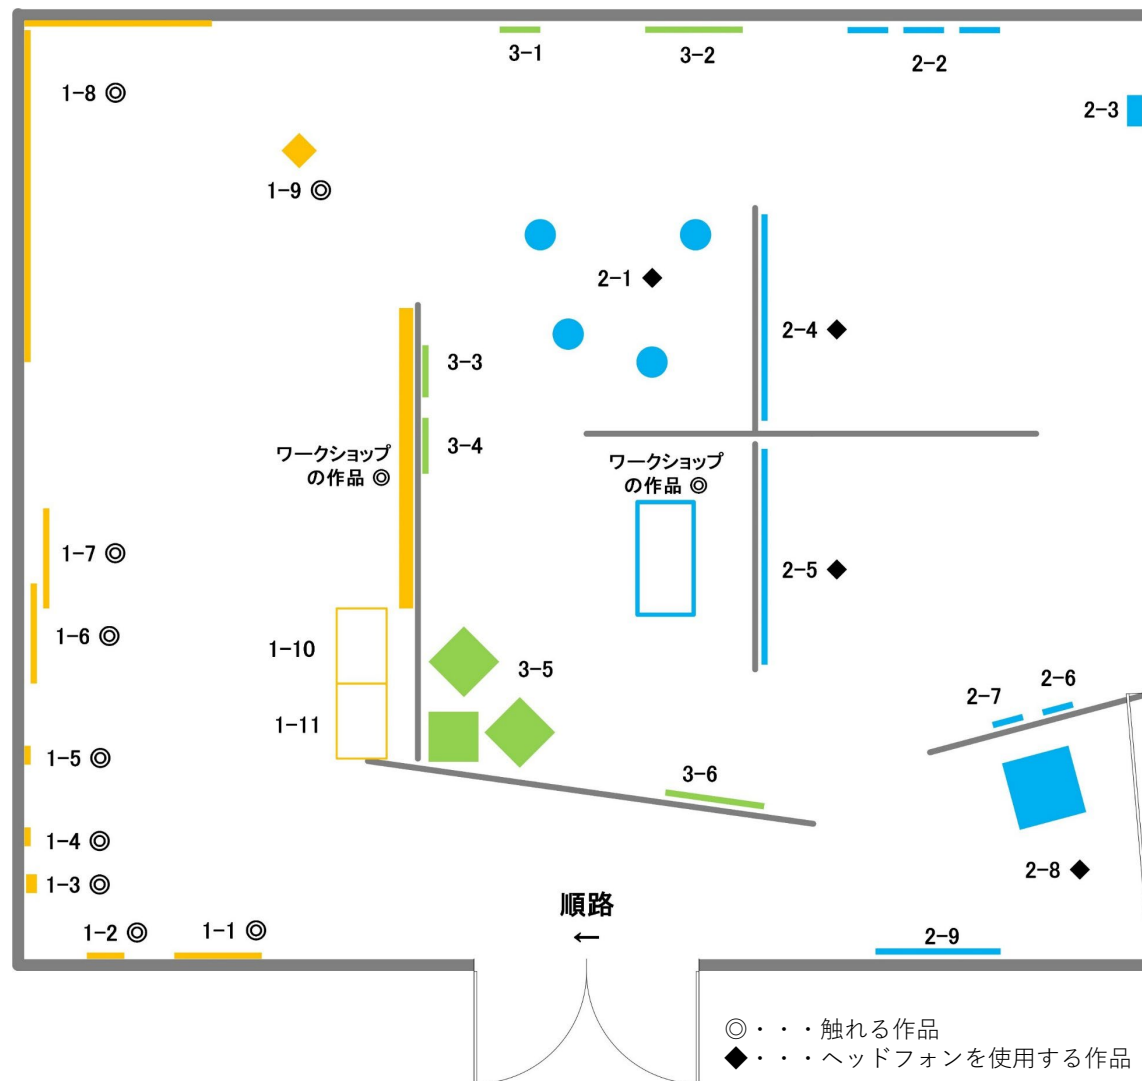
3-1
3-2
2-2
1-8 ◎
2-3
1-9 ◎
2-1 ◆
2-4 ◆
3-3
ワークショップの作品 ◎
3-4
ワークショップの作品 ◎
1-7 ◎
2-5 ◆
1-6 ◎
1-10
3-5
2-6
2-7
1-11
1-5 ◎
3-6
1-4 ◎
2-8 ◆
1-3 ◎
順路
←
1-2 ◎
1-1 ◎
2-9
◎・・・触れる作品
◆・・・ヘッドフォンを使用する作品